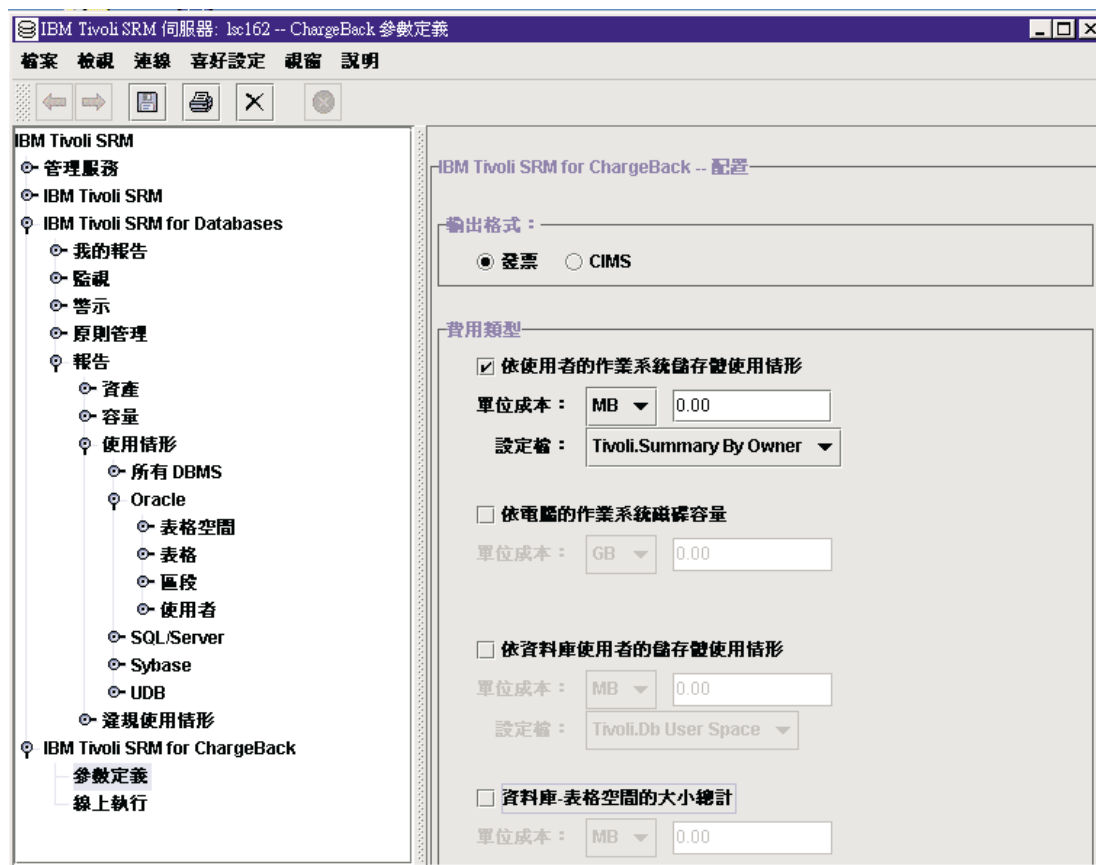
IBM Tivoli SRM 伺服器: lsc162 -- ChargeBack 參數定義

檔案 檢視 連線 喜好設定 視窗 說明

IBM Tivoli SRM
管理服務
IBM Tivoli SRM
IBM Tivoli SRM for Databases
我的報告
監視
警示
原則管理
報告
資產
容量
使用情形
所有 DBMS
Oracle
表格空間
表格
區段
使用者
SQL/Server
Sybase
UDB
違規使用情形
IBM Tivoli SRM for ChargeBack
參數定義
線上執行

IBM Tivoli SRM for ChargeBack -- 配置

輸出格式：
發票 CIMS

費用類型
依使用者的作業系統儲存體使用情形
單位成本： MB 0.00
設定檔： Tivoli.Summary By Owner

依電腦的作業系統磁碟容量
單位成本： GB 0.00

依資料庫使用者的儲存體使用情形
單位成本： MB 0.00
設定檔： Tivoli.Db User Space

資料庫-表格空間的大小總計
單位成本： MB 0.00